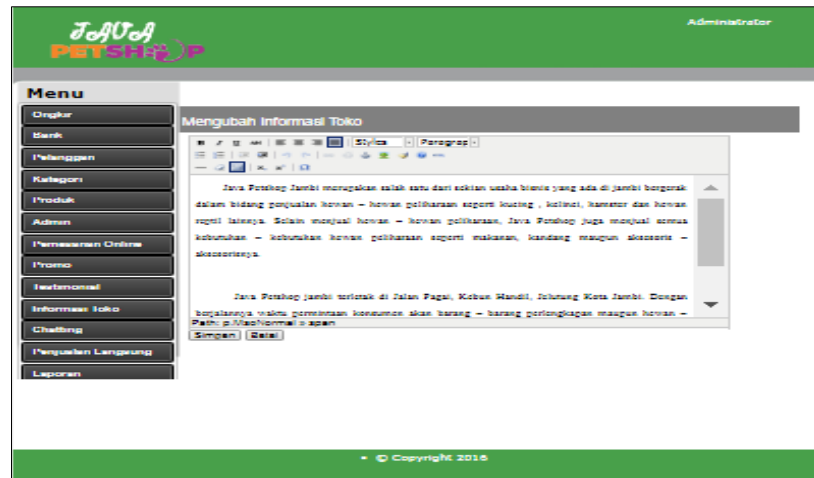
JAVA
PETSHOP

Administrator

Menu

Ongkir

Bank

Pelanggan

Kategori

Produk

Admin

Pemesanan Online

Promo

Testimonial

Informasi toko

Chatting

Penjualan Langsung

Laporan

Mengubah Informasi Toko

Styles Paragraph

Java Petshop Jambi merupakan salah satu dari sekian usaha bisnis yang ada di jambi bergerak dalam bidang penjualan hewan – hewan peliharaan seperti kucing , kelinci, hamster dan hewan reptil lainnya. Selain menjual hewan – hewan peliharaan, Java Petshop juga menjual semua kebutuhan – kebutuhan hewan peliharaan seperti makanan, kandang maupun aksesoris – aksesorisnya.

Java Petshop jambi terletak di Jalan Pagai, Kebun Handil, Jelutung Kota Jambi. Dengan berjalannya waktu permintaan konsumen akan barang – barang perlengkapan maupun hewan –

Path: p.MsoNormal » span

Simpan Batal

• © Copyright 2016